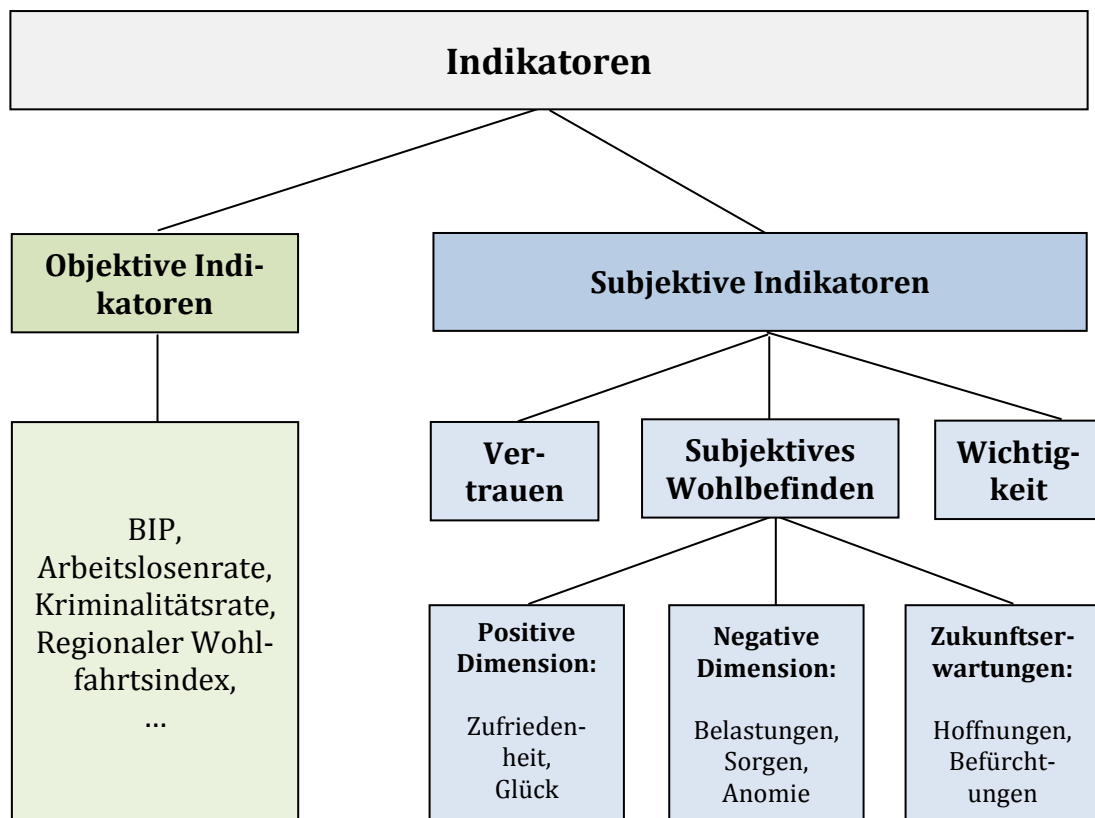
Indikatoren

Objektive Indikatoren

BIP, Arbeitslosenrate, Kriminalitätsrate, Regionaler Wohlfahrtsindex, …

Subjektive Indikatoren

Vertrauen

Subjektives Wohlbefinden

Wichtigkeit

Positive Dimension:

Zufriedenheit, Glück

Negative Dimension:

Belastungen, Sorgen, Anomie

Zukunftserwartungen:

Hoffnungen, Befürchtungen